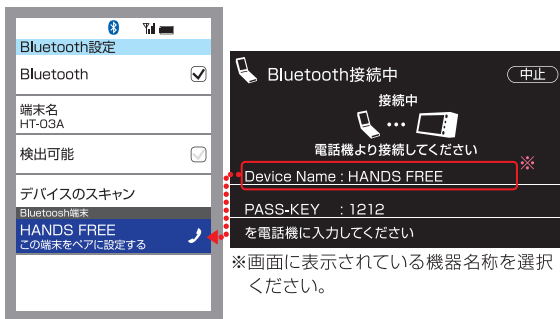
Bluetooth設定

Bluetooth

端末名
HT-03A

検出可能

デバイスのスキャン

Bluetoosh端末

HANDS FREE
この端末をペアに設定する

Bluetooth接続中

中止

接続中

電話機より接続してください

Device Name : HANDS FREE

※

PASS-KEY : 1212

を電話機に入力してください

※画面に表示されている機器名称を選択ください。